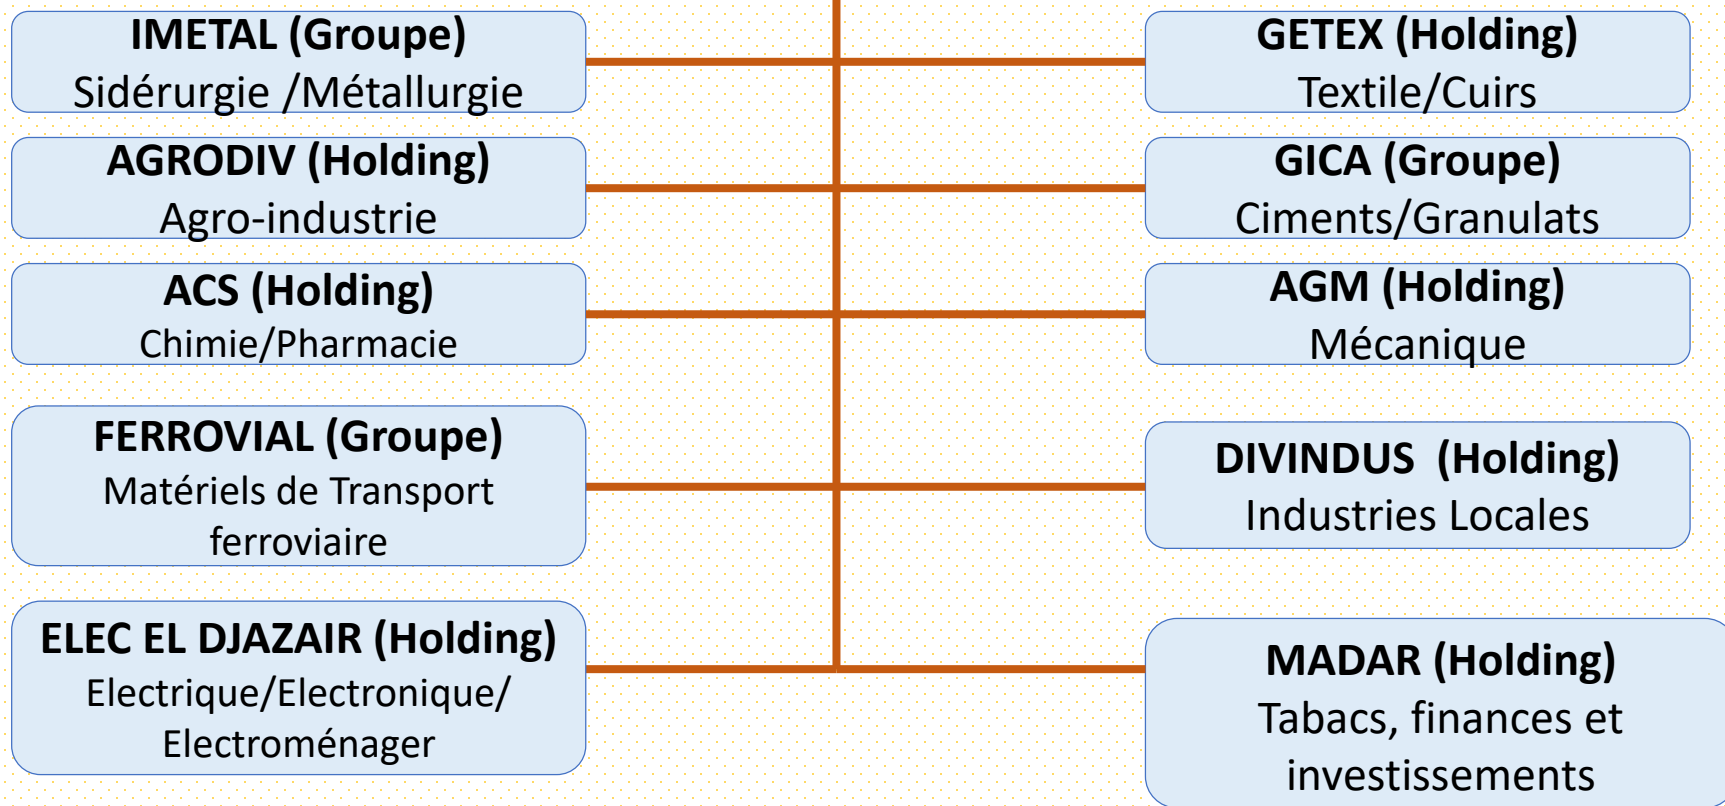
IMETAL (Groupe)
Sidérurgie /Métallurgie

GETEX (Holding)
Textile/Cuirs

AGRODIV (Holding)
Agro-industrie

GICA (Groupe)
Ciments/Granulats

ACS (Holding)
Chimie/Pharmacie

AGM (Holding)
Mécanique

FERROVIAL (Groupe)
Matériels de Transport ferroviaire

DIVINDUS (Holding)
Industries Locales

ELEC EL DJAZAIR (Holding)
Electrique/Electronique/ Electroménager

MADAR (Holding)
Tabacs, finances et investissements